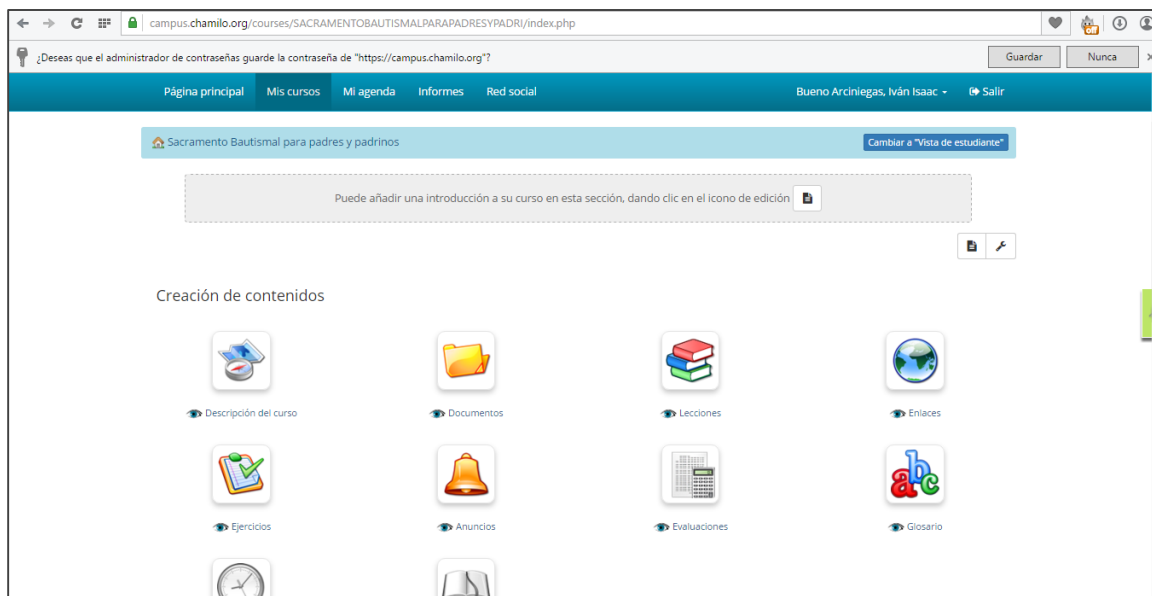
campus.chamilo.org/courses/SACRAMENTOBAUTISMALPARAPADRESYPADRI/index.php

¿Deseas que el administrador de contraseñas guarde la contraseña de "https://campus.chamilo.org"?

Guardar

Nunca

Página principal

Mis cursos

Mi agenda

Informes

Red social

Bueno Arciniegas, Iván Isaac

Salir

Sacramento Bautismal para padres y padrinos

Cambiar a "Vista de estudiante"

Puede añadir una introducción a su curso en esta sección, dando clic en el icono de edición

Creación de contenidos

Descripción del curso

Documentos

Lecciones

Enlaces

Ejercicios

Anuncios

Evaluaciones

Glosario